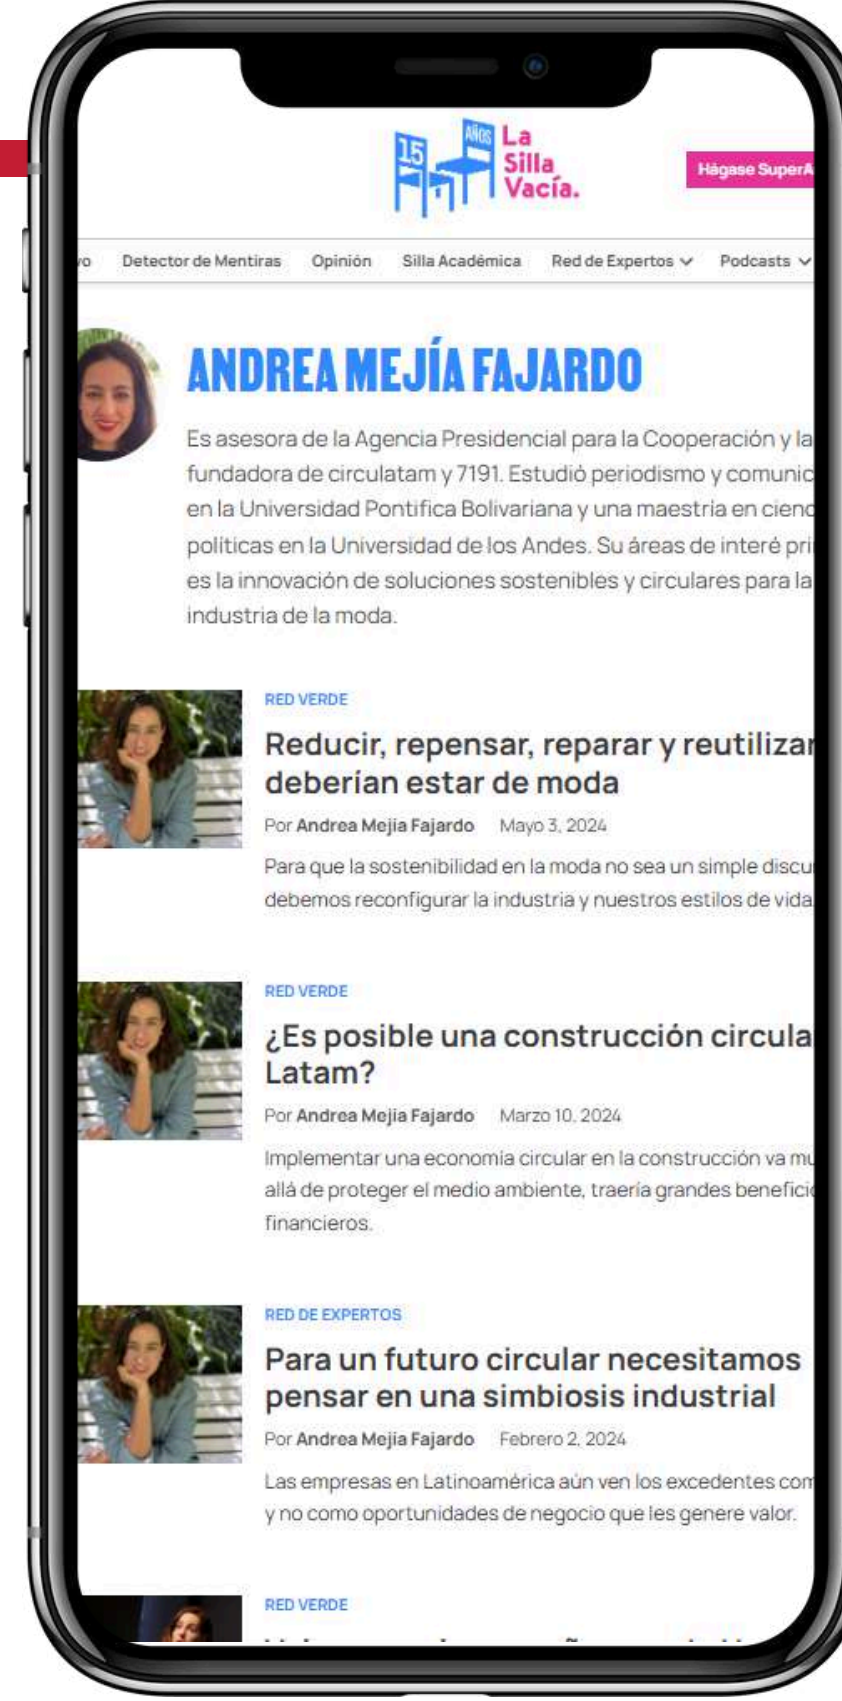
15 AÑOS La Silla Vacía.

Hágase SuperA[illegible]

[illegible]o Detector de Mentiras Opinión Silla Académica Red de Expertos Podcasts

ANDREA MEJÍA FAJARDO

Es asesora de la Agencia Presidencial para la Cooperación y la fundadora de circulatam y 7191. Estudió periodismo y comunic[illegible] en la Universidad Pontifica Bolivariana y una maestria en cienc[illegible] políticas en la Universidad de los Andes. Su áreas de interé pri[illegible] es la innovación de soluciones sostenibles y circulares para la industria de la moda.

RED VERDE

Reducir, repensar, reparar y reutilizar deberían estar de moda

Por Andrea Mejía Fajardo Mayo 3, 2024

Para que la sostenibilidad en la moda no sea un simple discu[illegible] debemos reconfigurar la industria y nuestros estilos de vida

RED VERDE

¿Es posible una construcción circula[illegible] Latam?

Por Andrea Mejía Fajardo Marzo 10, 2024

Implementar una economía circular en la construcción va mu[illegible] allá de proteger el medio ambiente, traería grandes benefici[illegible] financieros.

RED DE EXPERTOS

Para un futuro circular necesitamos pensar en una simbiosis industrial

Por Andrea Mejía Fajardo Febrero 2, 2024

Las empresas en Latinoamérica aún ven los excedentes com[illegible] y no como oportunidades de negocio que les genere valor.

RED VERDE

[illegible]